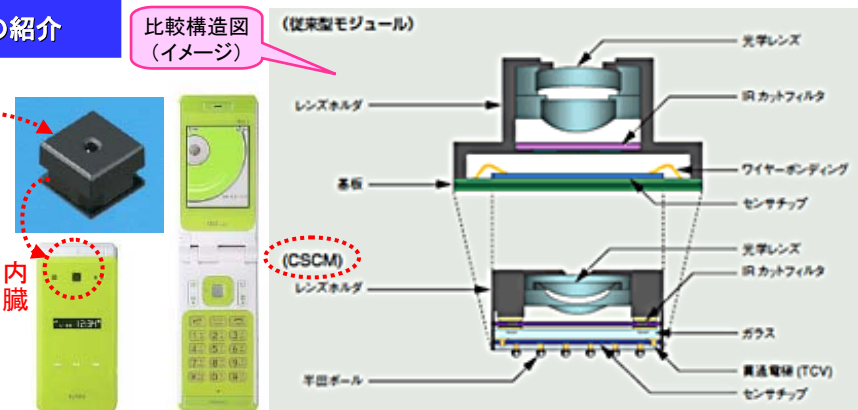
の紹介

比較構造図
（イメージ）

内臓

(従来型モジュール)

光学レンズ
レンズホルダ
IR カットフィルタ
ワイヤーボンディング
基板
センサチップ

(CSCM)

光学レンズ
IR カットフィルタ
レンズホルダ
ガラス
貫通電極 (TCV)
半田ボール
センサチップ